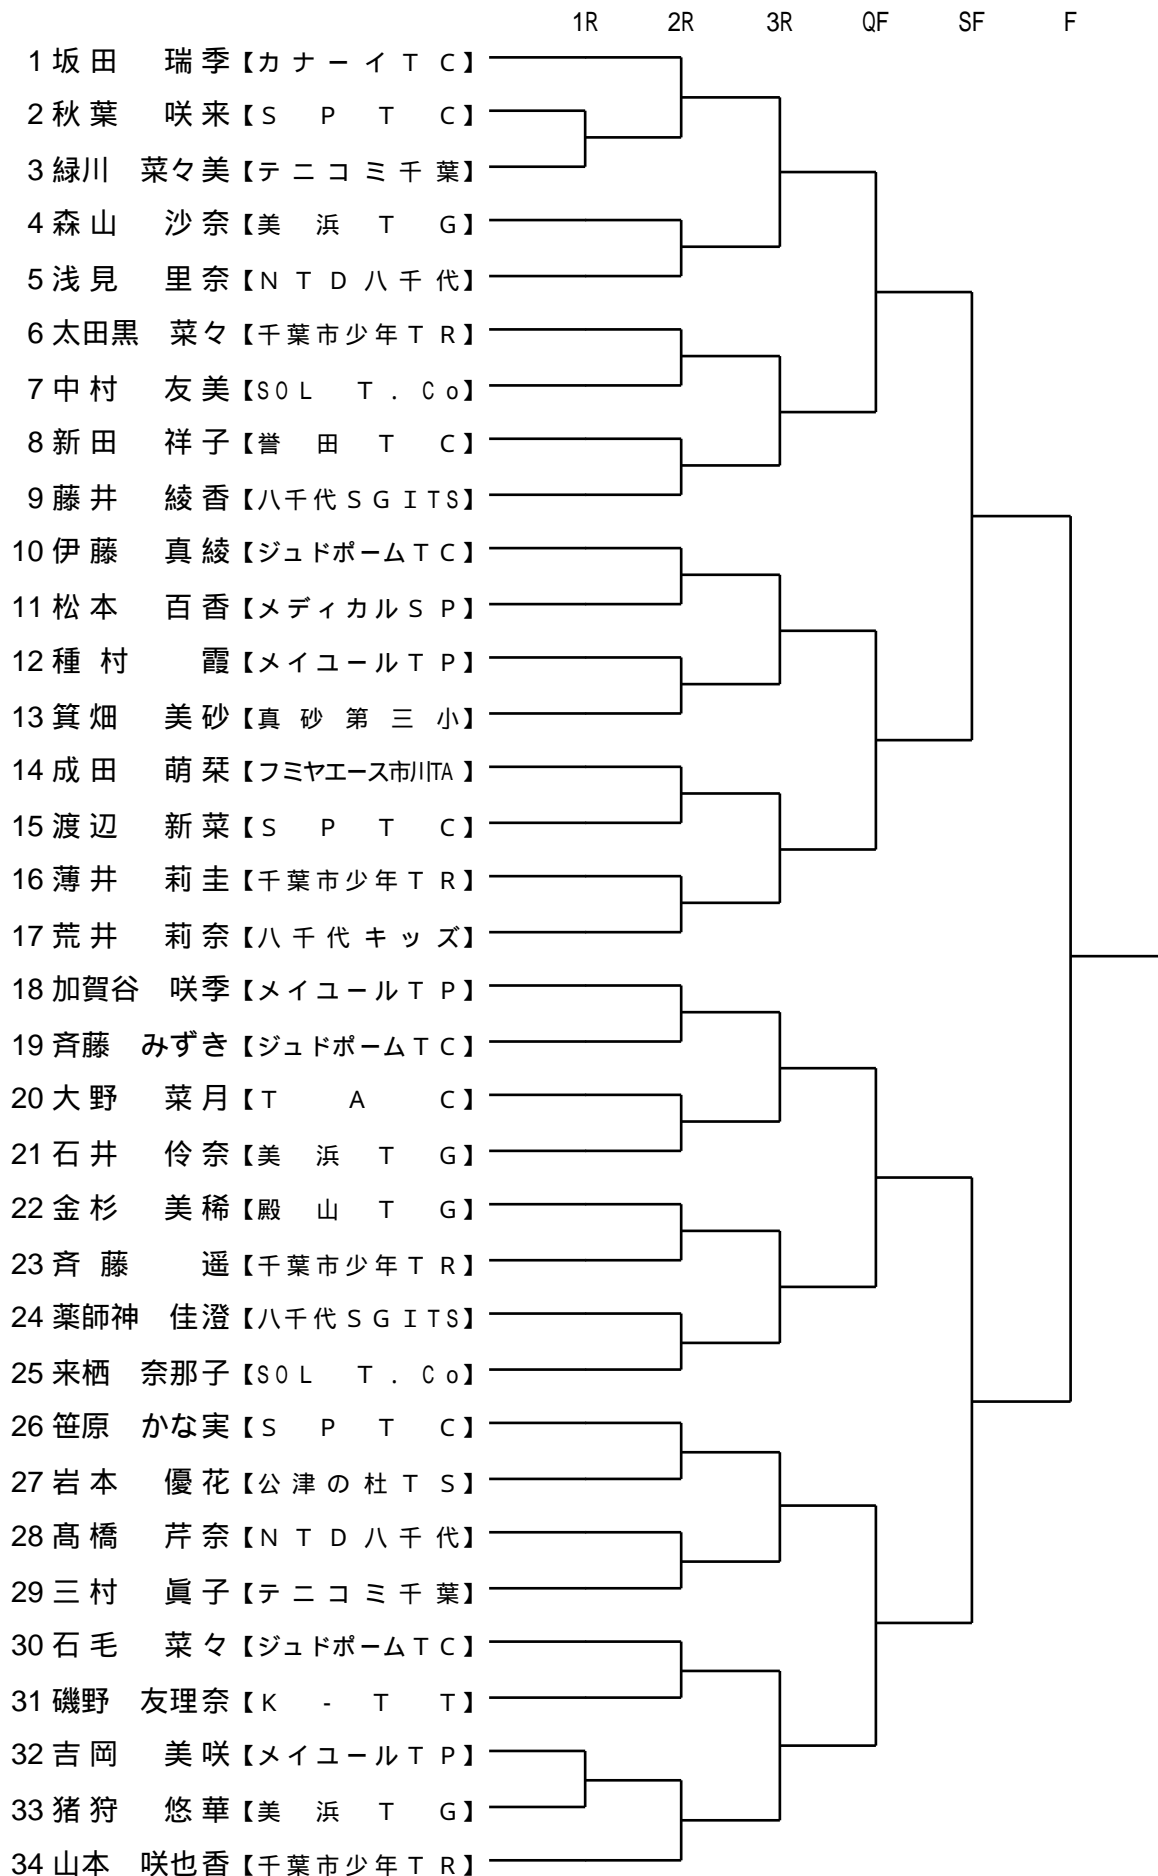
1R 2R 3R QF SF F

1 坂田 瑞季【カナーイTC】
2 秋葉 咲来【SPTC】
3 緑川 菜々美【テニコミ千葉】
4 森山 沙奈【美浜TG】
5 浅見 里奈【NTD八千代】
6 太田黒 菜々【千葉市少年TR】
7 中村 友美【SOL T.Co】
8 新田 祥子【誉田TC】
9 藤井 綾香【八千代SGITS】
10 伊藤 真綾【ジュドポームTC】
11 松本 百香【メディカルSP】
12 種村 霞【メイユールTP】
13 箕畑 美砂【真砂第三小】
14 成田 萌栞【フミヤエース市川TA】
15 渡辺 新菜【SPTC】
16 薄井 莉圭【千葉市少年TR】
17 荒井 莉奈【八千代キッズ】
18 加賀谷 咲季【メイユールTP】
19 斉藤 みずき【ジュドポームTC】
20 大野 菜月【TAC】
21 石井 伶奈【美浜TG】
22 金杉 美稀【殿山TG】
23 斉藤 遥【千葉市少年TR】
24 薬師神 佳澄【八千代SGITS】
25 来栖 奈那子【SOL T.Co】
26 笹原 かな実【SPTC】
27 岩本 優花【公津の杜TS】
28 髙橋 芹奈【NTD八千代】
29 三村 眞子【テニコミ千葉】
30 石毛 菜々【ジュドポームTC】
31 磯野 友理奈【K-TT】
32 吉岡 美咲【メイユールTP】
33 猪狩 悠華【美浜TG】
34 山本 咲也香【千葉市少年TR】